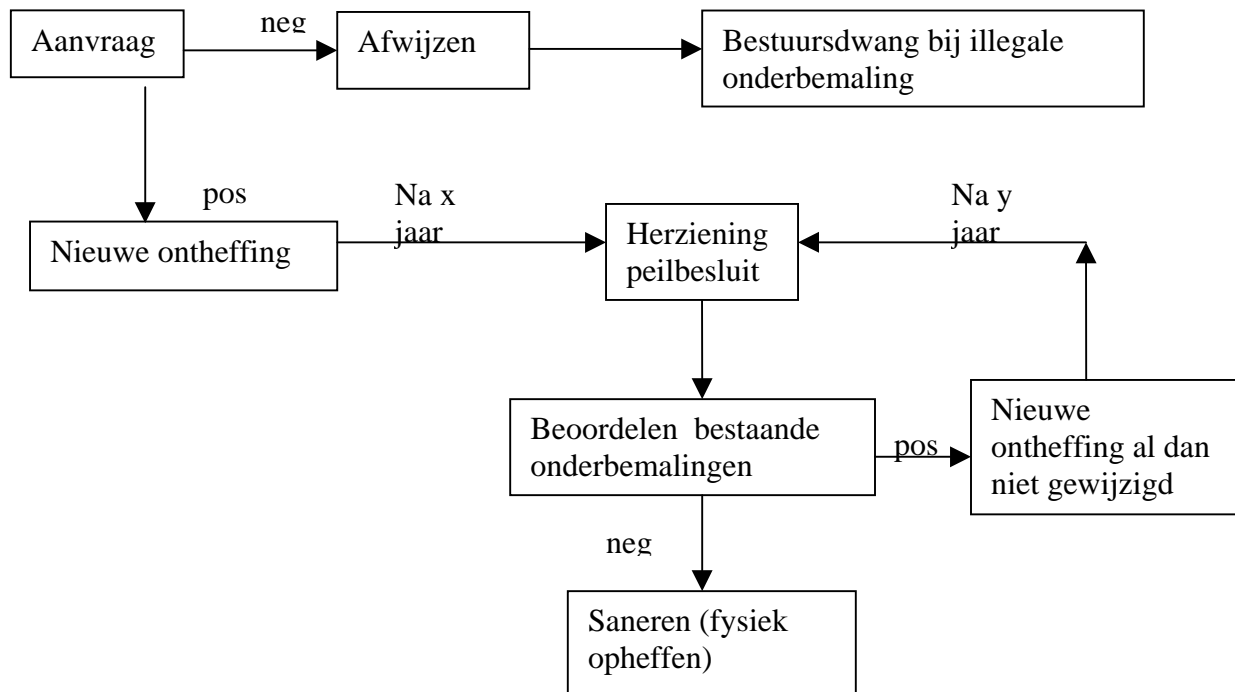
Aanvraag
neg
Afwijzen
Bestuursdwang bij illegale onderbemaling
pos
Nieuwe ontheffing
Na x jaar
Herziening peilbesluit
Na y jaar
Beoordelen bestaande onderbemalingen
pos
Nieuwe ontheffing al dan niet gewijzigd
neg
Saneren (fysiek opheffen)